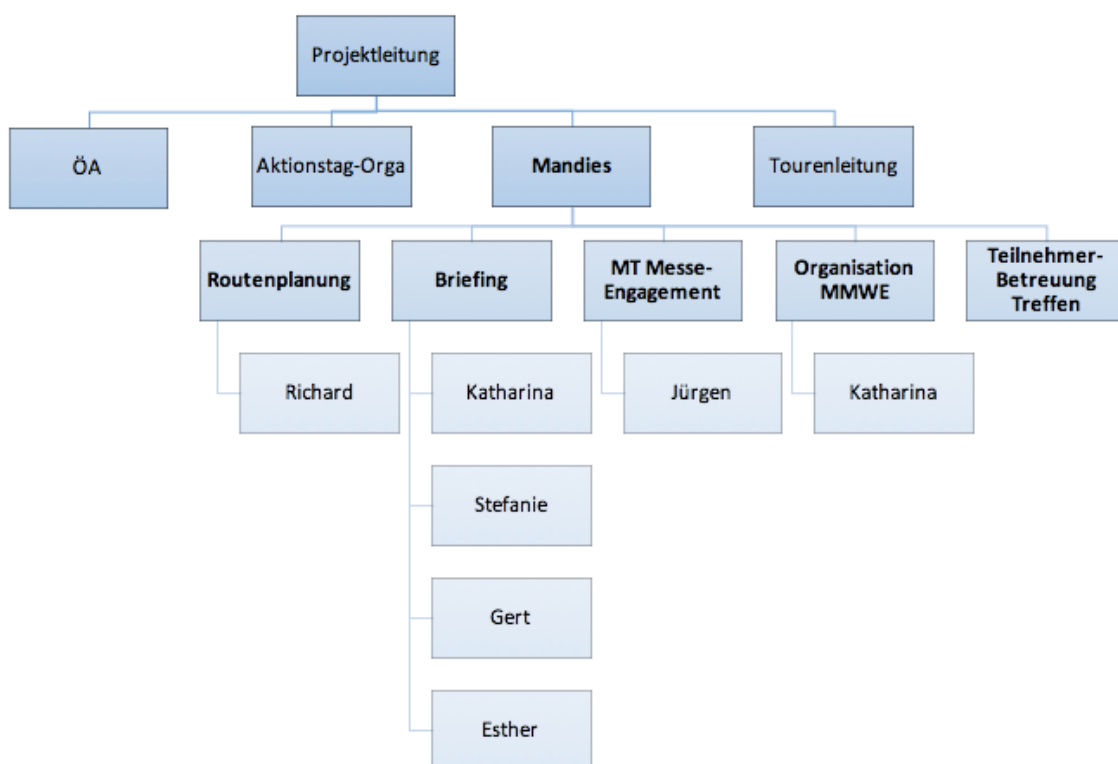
Projektleitung

ÖA

Aktionstag-Orga

Mandies

Tourenleitung

Routenplanung

Richard

Briefing

Katharina

Stefanie

Gert

Esther

MT Messe-Engagement

Jürgen

Organisation MMWE

Katharina

Teilnehmer-Betreuung Treffen